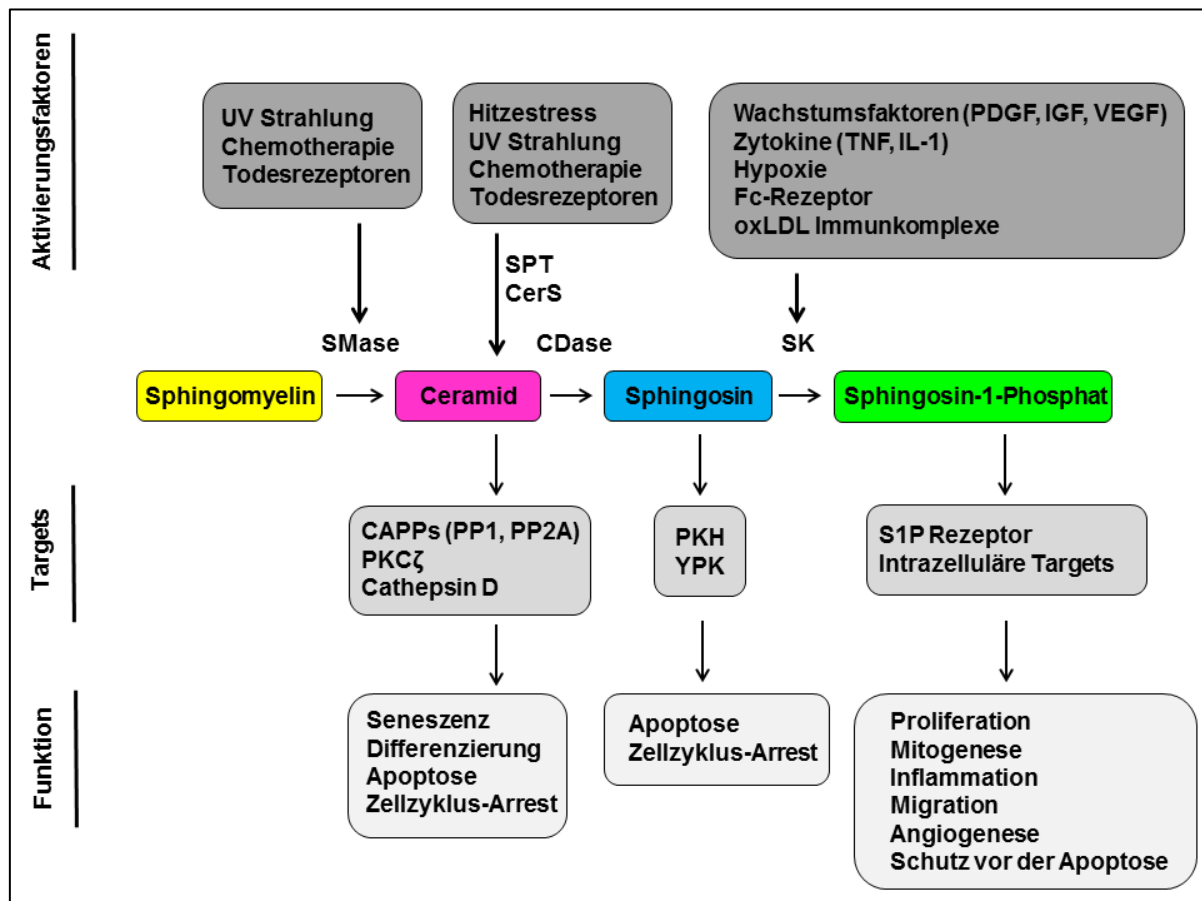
Aktivierungsfaktoren

UV Strahlung
Chemotherapie
Todesrezeptoren

Hitzestress
UV Strahlung
Chemotherapie
Todesrezeptoren

Wachstumsfaktoren (PDGF, IGF, VEGF)
Zytokine (TNF, IL-1)
Hypoxie
Fc-Rezeptor
oxLDL Immunkomplexe

SPT
CerS

SMase

CDase

SK

Sphingomyelin

Ceramid

Sphingosin

Sphingosin-1-Phosphat

Targets

CAPPs (PP1, PP2A)
PKCζ
Cathepsin D

PKH
YPK

S1P Rezeptor
Intrazelluläre Targets

Funktion

Seneszenz
Differenzierung
Apoptose
Zellzyklus-Arrest

Apoptose
Zellzyklus-Arrest

Proliferation
Mitogenese
Inflammation
Migration
Angiogenese
Schutz vor der Apoptose